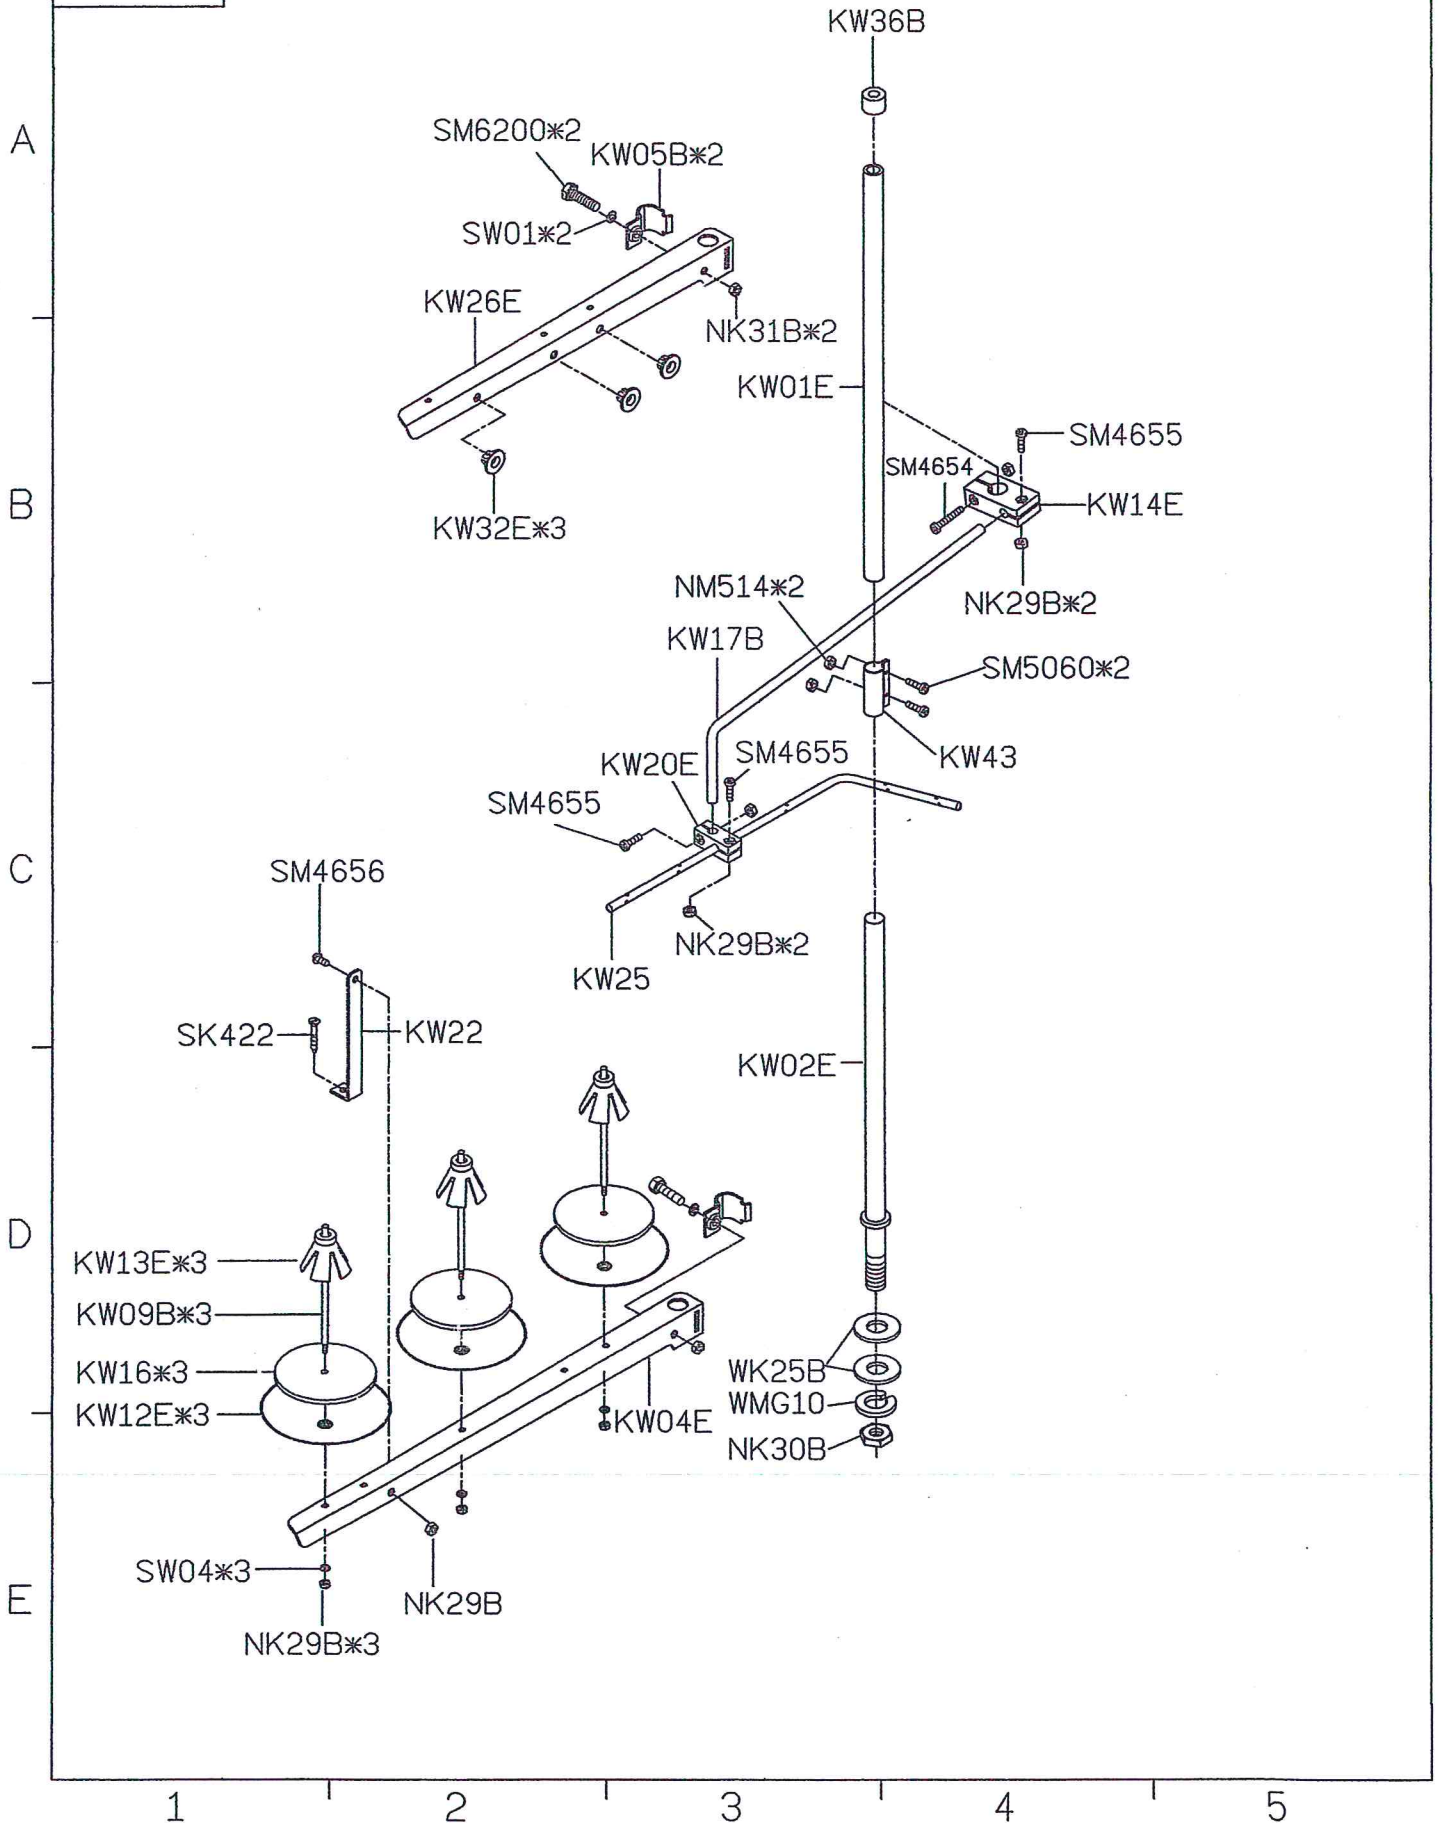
KW36B

A

SM6200∗2
KW05B∗2
SW01∗2
KW26E
NK31B∗2
KW01E
SM4655
SM4654
KW14E
KW32E∗3

B

NK29B∗2
NM514∗2
KW17B
SM5060∗2
KW43
SM4655
KW20E
SM4655

C

SM4656
NK29B∗2
KW25
SK422
KW22
KW02E

D

KW13E∗3
KW09B∗3
KW16∗3
KW12E∗3
KW04E
WK25B
WMG10
NK30B
SW04∗3
NK29B
NK29B∗3

E

1
2
3
4
5